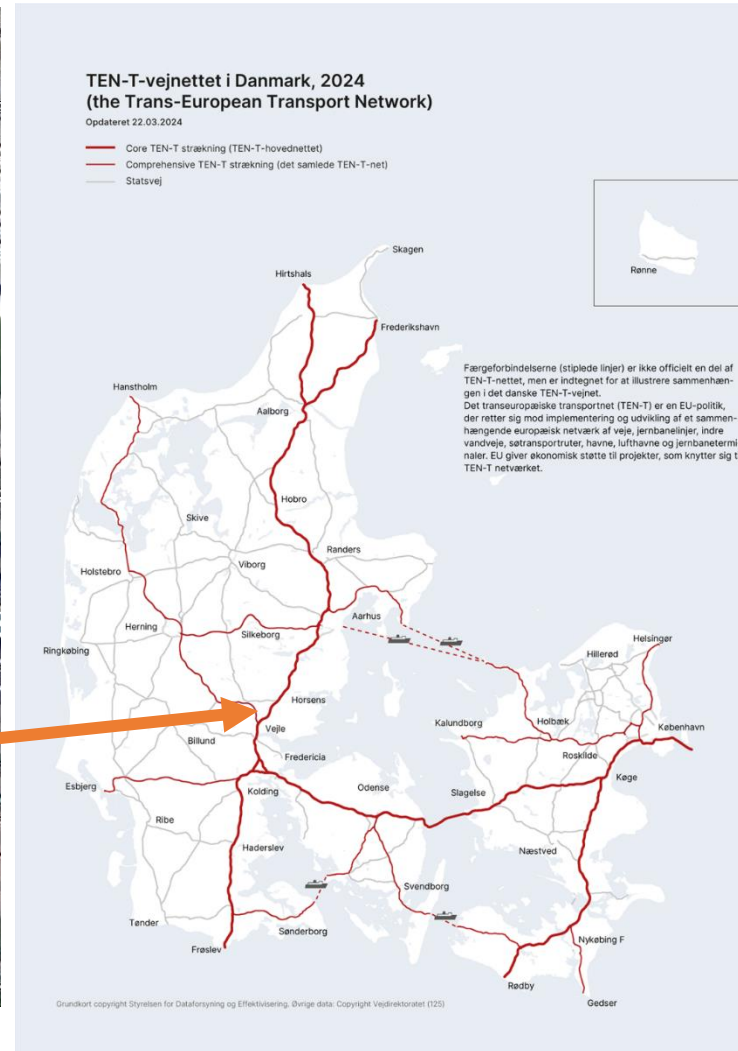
TEN-T-vejnettet i Danmark, 2024
(the Trans-European Transport Network)
Opdateret 22.03.2024

Core TEN-T strækning (TEN-T-hovednettet)
Comprehensive TEN-T strækning (det samlede TEN-T-net)
Statsvej

Rønne

Færgeforbindelserne (stiplede linjer) er ikke officielt en del af TEN-T-nettet, men er indtegnet for at illustrere sammenhængen i det danske TEN-T-vejnet.
Det transeuropæiske transportnet (TEN-T) er en EU-politik, der retter sig mod implementering og udvikling af et sammenhængende europæisk netværk af veje, jernbanelinjer, indre vandveje, søtransportruter, havne, lufthavne og jernbanetermi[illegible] naler. EU giver økonomisk støtte til projekter, som knytter sig t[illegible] TEN-T netværket.

Skagen
Hirtshals
Frederikshavn
Hanstholm
Aalborg
Hobro
Skive
Randers
Holstebro
Viborg
Aarhus
Herning
Silkeborg
Ringkøbing
Helsingør
Hillerød
Horsens
Vejle
Kalundborg
Holbæk
København
Billund
Fredericia
Roskilde
Køge
Esbjerg
Kolding
Odense
Slagelse
Ribe
Haderslev
Næstved
Svendborg
Tønder
Sønderborg
Frøslev
Nykøbing F
Rødby
Gedser

Grundkort copyright Styrelsen for Dataforsyning og Effektivisering. Øvrige data: Copyright Vejdirektoratet (125)